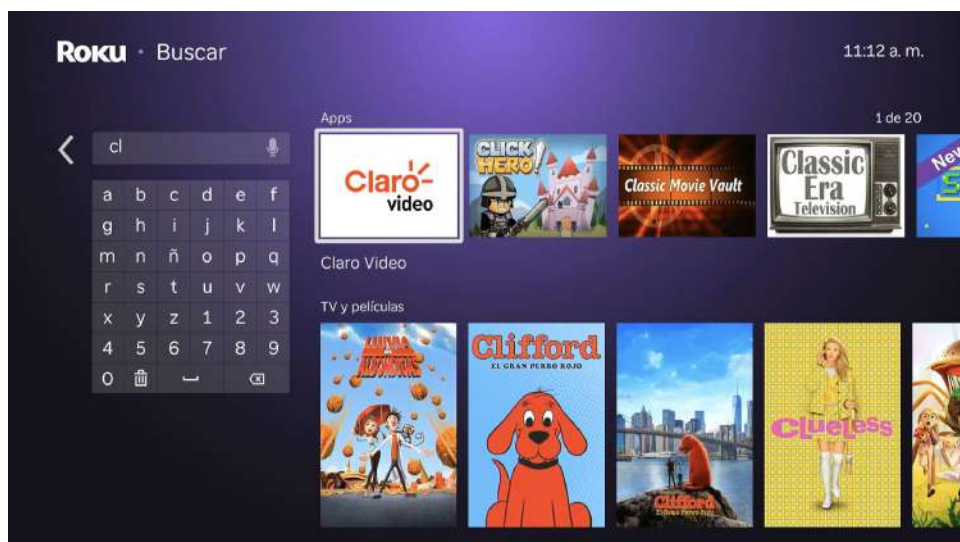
Roku · Buscar

11:12 a. m.

cl

a b c d e f
g h i j k l
m n ñ o p q
r s t u v w
x y z 1 2 3
4 5 6 7 8 9
0

Apps

1 de 20

Claro video

CLICK HERO!

Classic Movie Vault

Classic Era Television

New

Claro Video

TV y películas

LLUVIA DE HAMBURGUESAS

Clifford
EL GRAN PERRO ROJO

Clifford
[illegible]

Clueless